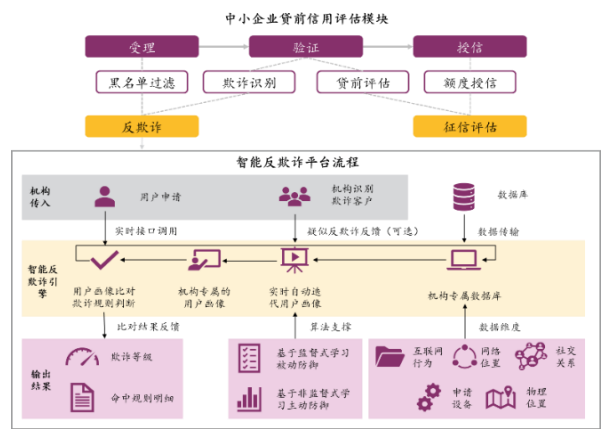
中小企业贷前信用评估模块

受理

验证

授信

黑名单过滤

欺诈识别

贷前评估

额度授信

反欺诈

征信评估

智能反欺诈平台流程

机构传入

用户申请

机构识别欺诈客户

数据库

实时接口调用

疑似反欺诈反馈（可选）

数据传输

智能反欺诈引擎

用户画像比对欺诈规则判断

机构专属的用户画像

实时自动迭代用户画像

机构专属数据库

比对结果反馈

算法支撑

数据维度

输出结果

欺诈等级

命中规则明细

基于监督式学习被动防御

基于非监督式学习主动防御

互联网行为

网络位置

社交关系

申请设备

物理位置